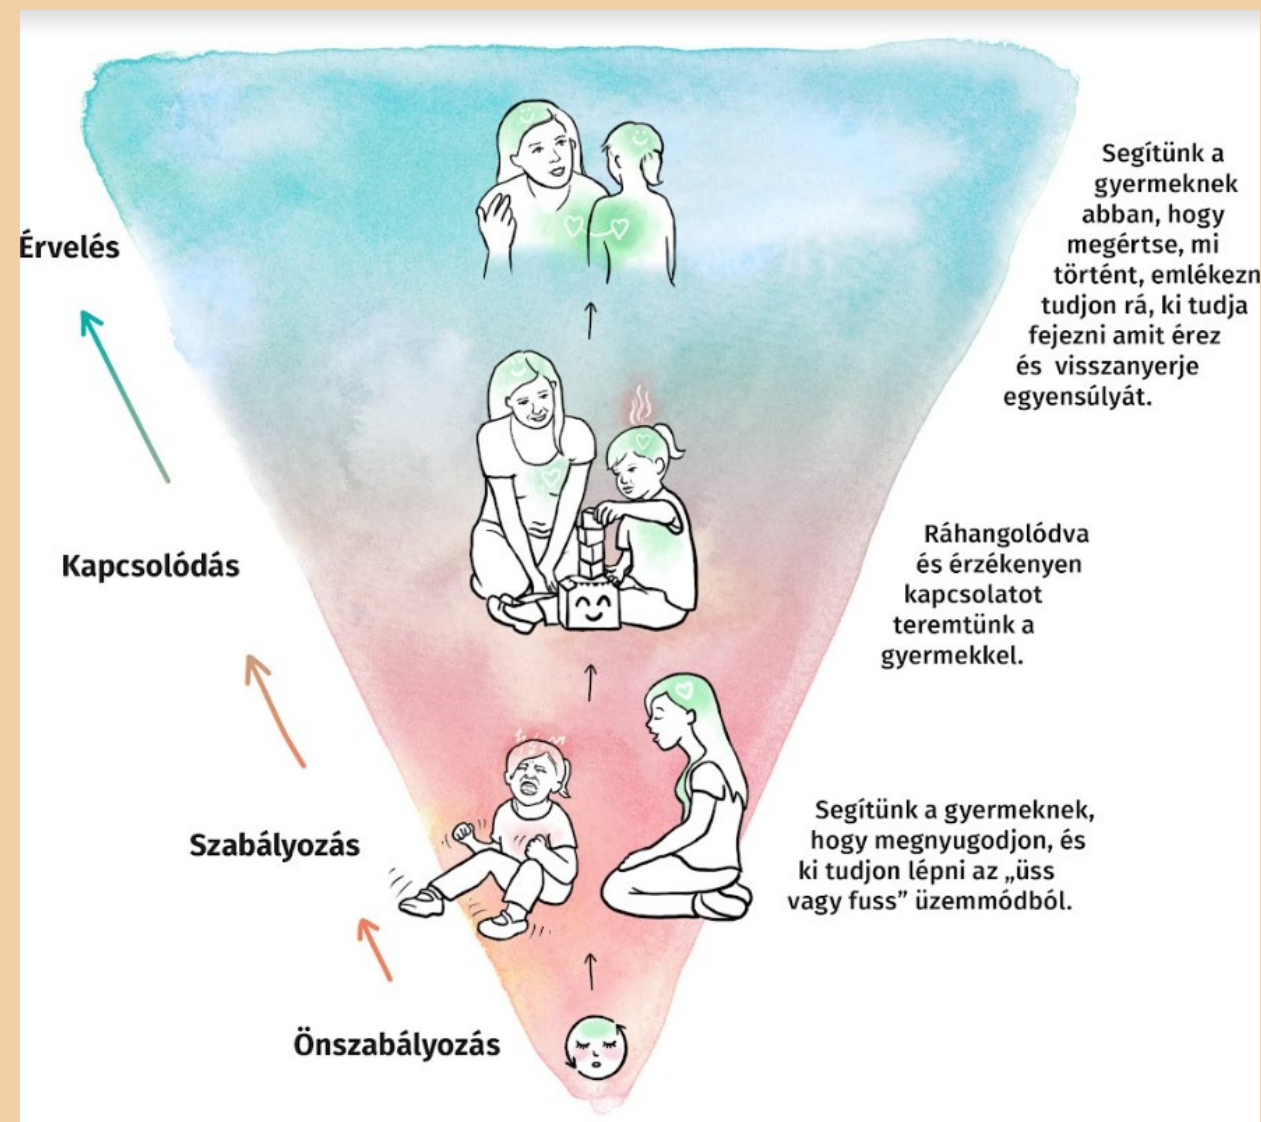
Érvelés

Segítünk a gyermeknek abban, hogy megértse, mi történt, emlékezn tudjon rá, ki tudja fejezni amit érez és visszanyerje egyensúlyát.

Kapcsolódás

Ráhangolódva és érzékenyen kapcsolatot teremtünk a gyermekkel.

Szabályozás

Segítünk a gyermeknek, hogy megnyugodjon, és ki tudjon lépni az „üss vagy fuss” üzemmódból.

Önszabályozás